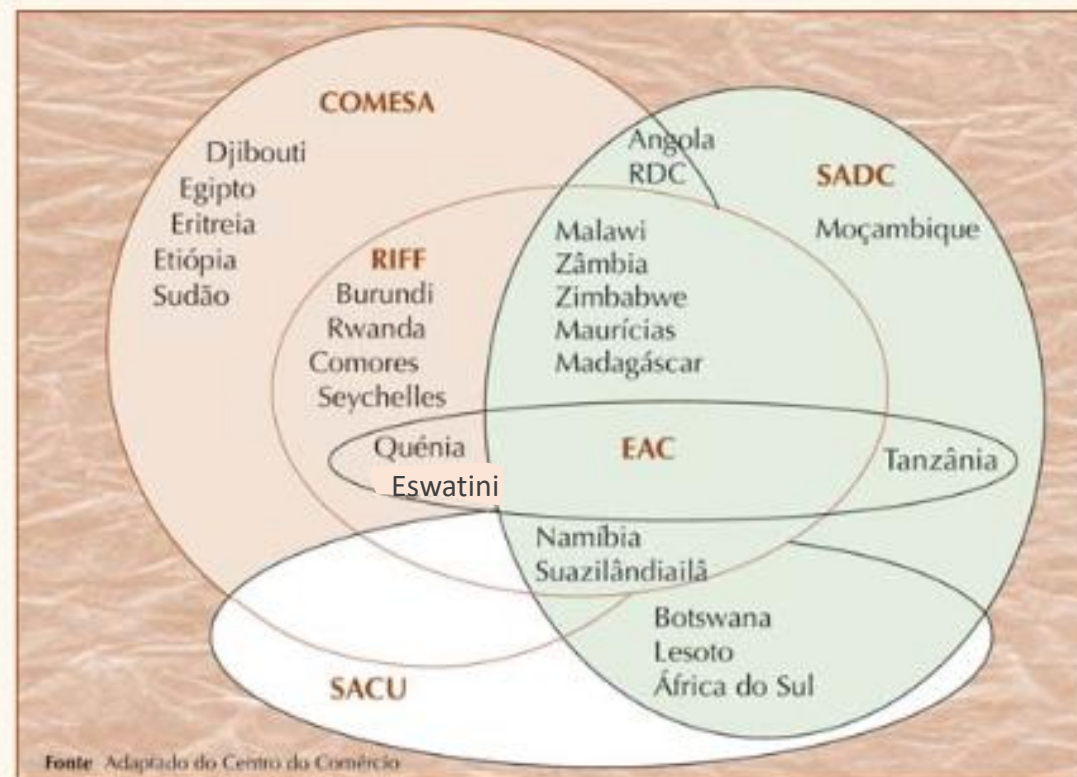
COMESA

Djibouti
Egipto
Eritreia
Etiópia
Sudão

Angola
RDC

SADC

Moçambique

RIFF

Burundi
Rwanda
Comores
Seychelles

Malawi
Zâmbia
Zimbabwe
Maurícias
Madagáscar

Quénia

EAC

Tanzânia

Eswatini

Namíbia
Suazilândiailâ

Botswana
Lesoto
África do Sul

SACU

Fonte Adaptado do Centro do Comércio